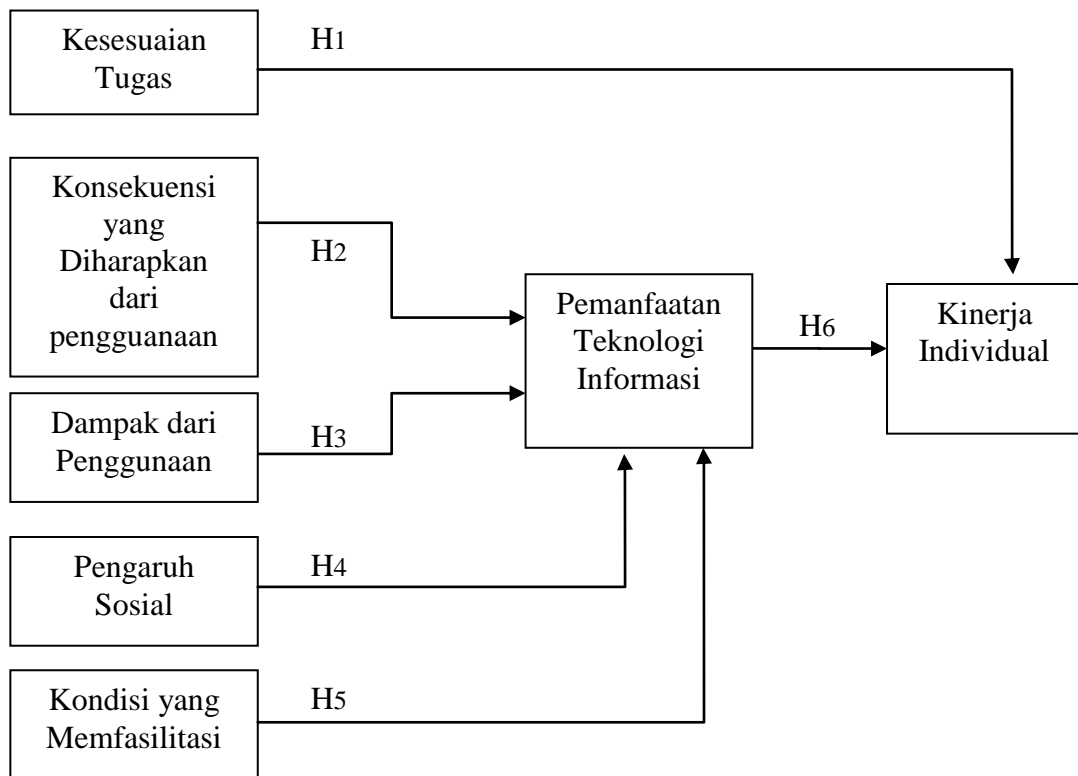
Kesesuaian Tugas

H1

Konsekuensi yang Diharapkan dari pengguanaan

H2

Dampak dari Penggunaan

H3

Pengaruh Sosial

H4

Kondisi yang Memfasilitasi

H5

Pemanfaatan Teknologi Informasi

H6

Kinerja Individual